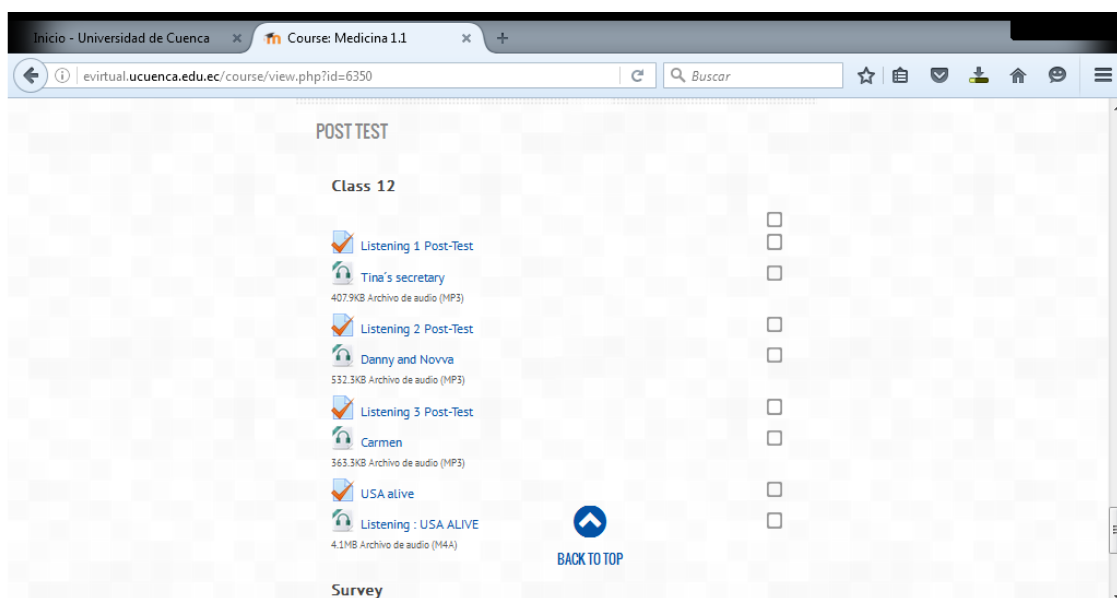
Inicio - Universidad de Cuenca ×
Course: Medicina 1.1 ×
+
evirtual.ucuenca.edu.ec/course/view.php?id=6350
Buscar

POST TEST

Class 12

Listening 1 Post-Test
Tina's secretary
407.9KB Archivo de audio (MP3)
Listening 2 Post-Test
Danny and Novva
532.3KB Archivo de audio (MP3)
Listening 3 Post-Test
Carmen
363.3KB Archivo de audio (MP3)
USA alive
Listening : USA ALIVE
4.1MB Archivo de audio (M4A)

BACK TO TOP

Survey